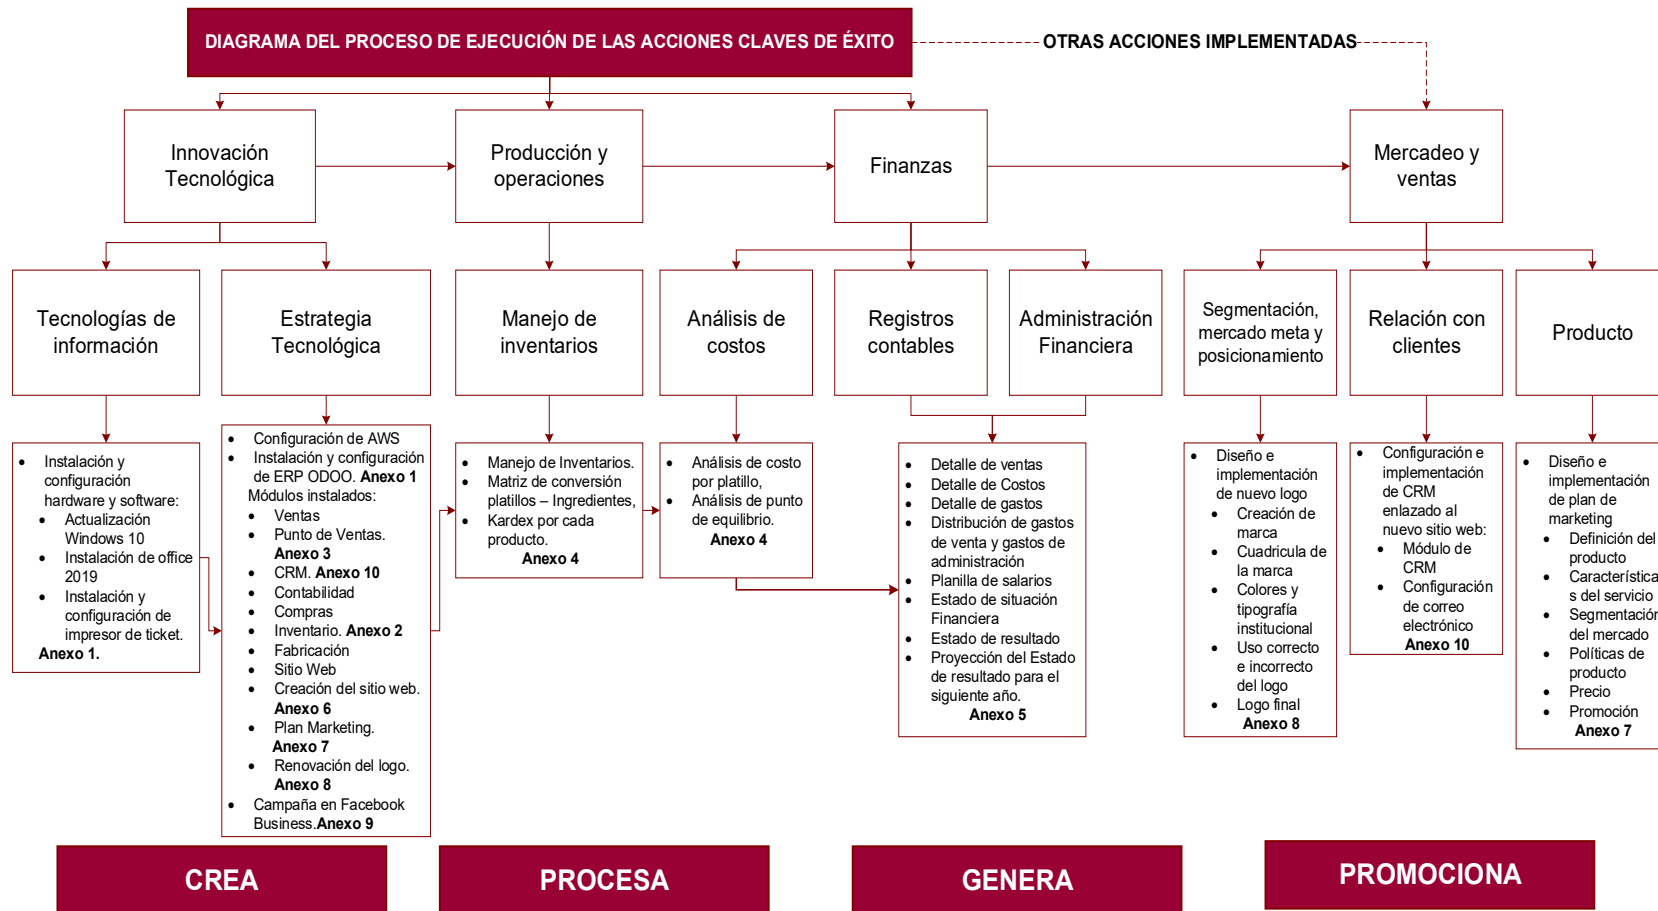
DIAGRAMA DEL PROCESO DE EJECUCIÓN DE LAS ACCIONES CLAVES DE ÉXITO

OTRAS ACCIONES IMPLEMENTADAS

Innovación Tecnológica

Producción y operaciones

Finanzas

Mercadeo y ventas

Tecnologías de información

Estrategia Tecnológica

Manejo de inventarios

Análisis de costos

Registros contables

Administración Financiera

Segmentación, mercado meta y posicionamiento

Relación con clientes

Producto

- Instalación y configuración hardware y software:
  - Actualización Windows 10
  - Instalación de office 2019
  - Instalación y configuración de impresor de ticket.

**Anexo 1.**

- Configuración de AWS
- Instalación y configuración de ERP ODOO. **Anexo 1**

Módulos instalados:
  - Ventas
  - Punto de Ventas. **Anexo 3**
  - CRM. **Anexo 10**
  - Contabilidad
  - Compras
  - Inventario. **Anexo 2**
  - Fabricación
  - Sitio Web
  - Creación del sitio web. **Anexo 6**
  - Plan Marketing. **Anexo 7**
  - Renovación del logo. **Anexo 8**
- Campaña en Facebook Business.**Anexo 9**

- Manejo de Inventarios.
- Matriz de conversión platillos – Ingredientes,
- Kardex por cada producto.

**Anexo 4**

- Análisis de costo por platillo,
- Análisis de punto de equilibrio.

**Anexo 4**

- Detalle de ventas
- Detalle de Costos
- Detalle de gastos
- Distribución de gastos de venta y gastos de administración
- Planilla de salarios
- Estado de situación Financiera
- Estado de resultado
- Proyección del Estado de resultado para el siguiente año.

**Anexo 5**

- Diseño e implementación de nuevo logo
  - Creación de marca
  - Cuadricula de la marca
  - Colores y tipografía institucional
  - Uso correcto e incorrecto del logo
  - Logo final

**Anexo 8**

- Configuración e implementación de CRM enlazado al nuevo sitio web:
  - Módulo de CRM
  - Configuración de correo electrónico

**Anexo 10**

- Diseño e implementación de plan de marketing
  - Definición del producto
  - Característica s del servicio
  - Segmentación del mercado
  - Políticas de producto
  - Precio
  - Promoción

**Anexo 7**

CREA

PROCESA

GENERA

PROMOCIONA